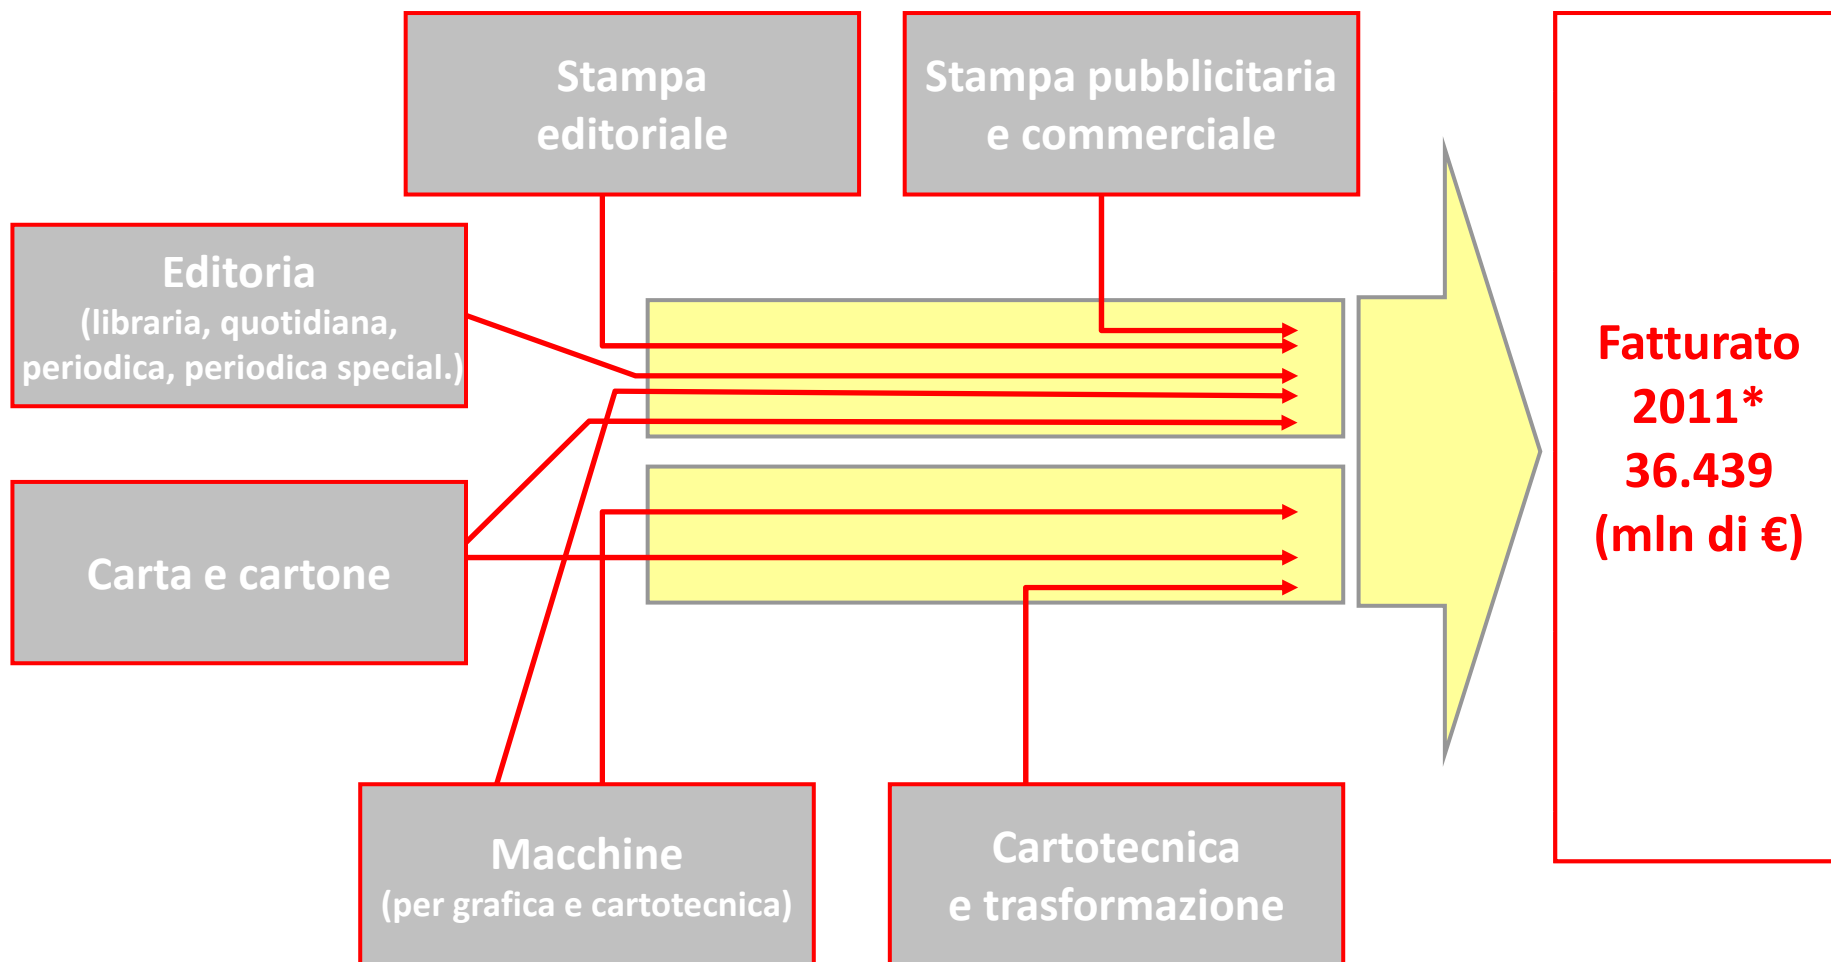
Stampa editoriale

Stampa pubblicitaria e commerciale

Editoria
(libraria, quotidiana, periodica, periodica special.)

Carta e cartone

Fatturato 2011* 36.439 (mln di €)

Macchine
(per grafica e cartotecnica)

Cartotecnica e trasformazione